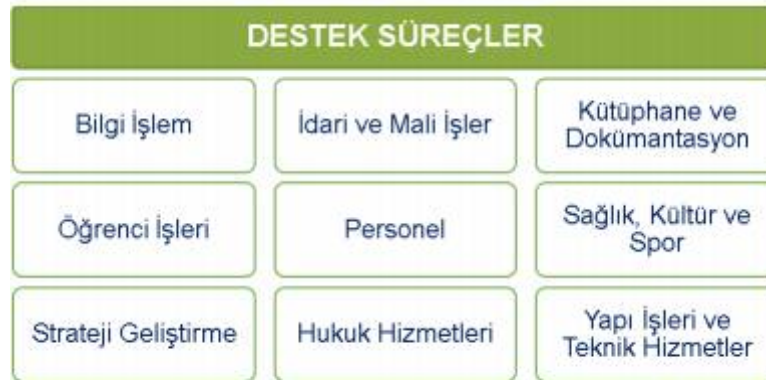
DESTEK SÜREÇLER

| Bilgi İşlem | İdari ve Mali İşler | Kütüphane ve Dokümantasyon |
|---|---|---|
| Öğrenci İşleri | Personel | Sağlık, Kültür ve Spor |
| Strateji Geliştirme | Hukuk Hizmetleri | Yapı İşleri ve Teknik Hizmetler |